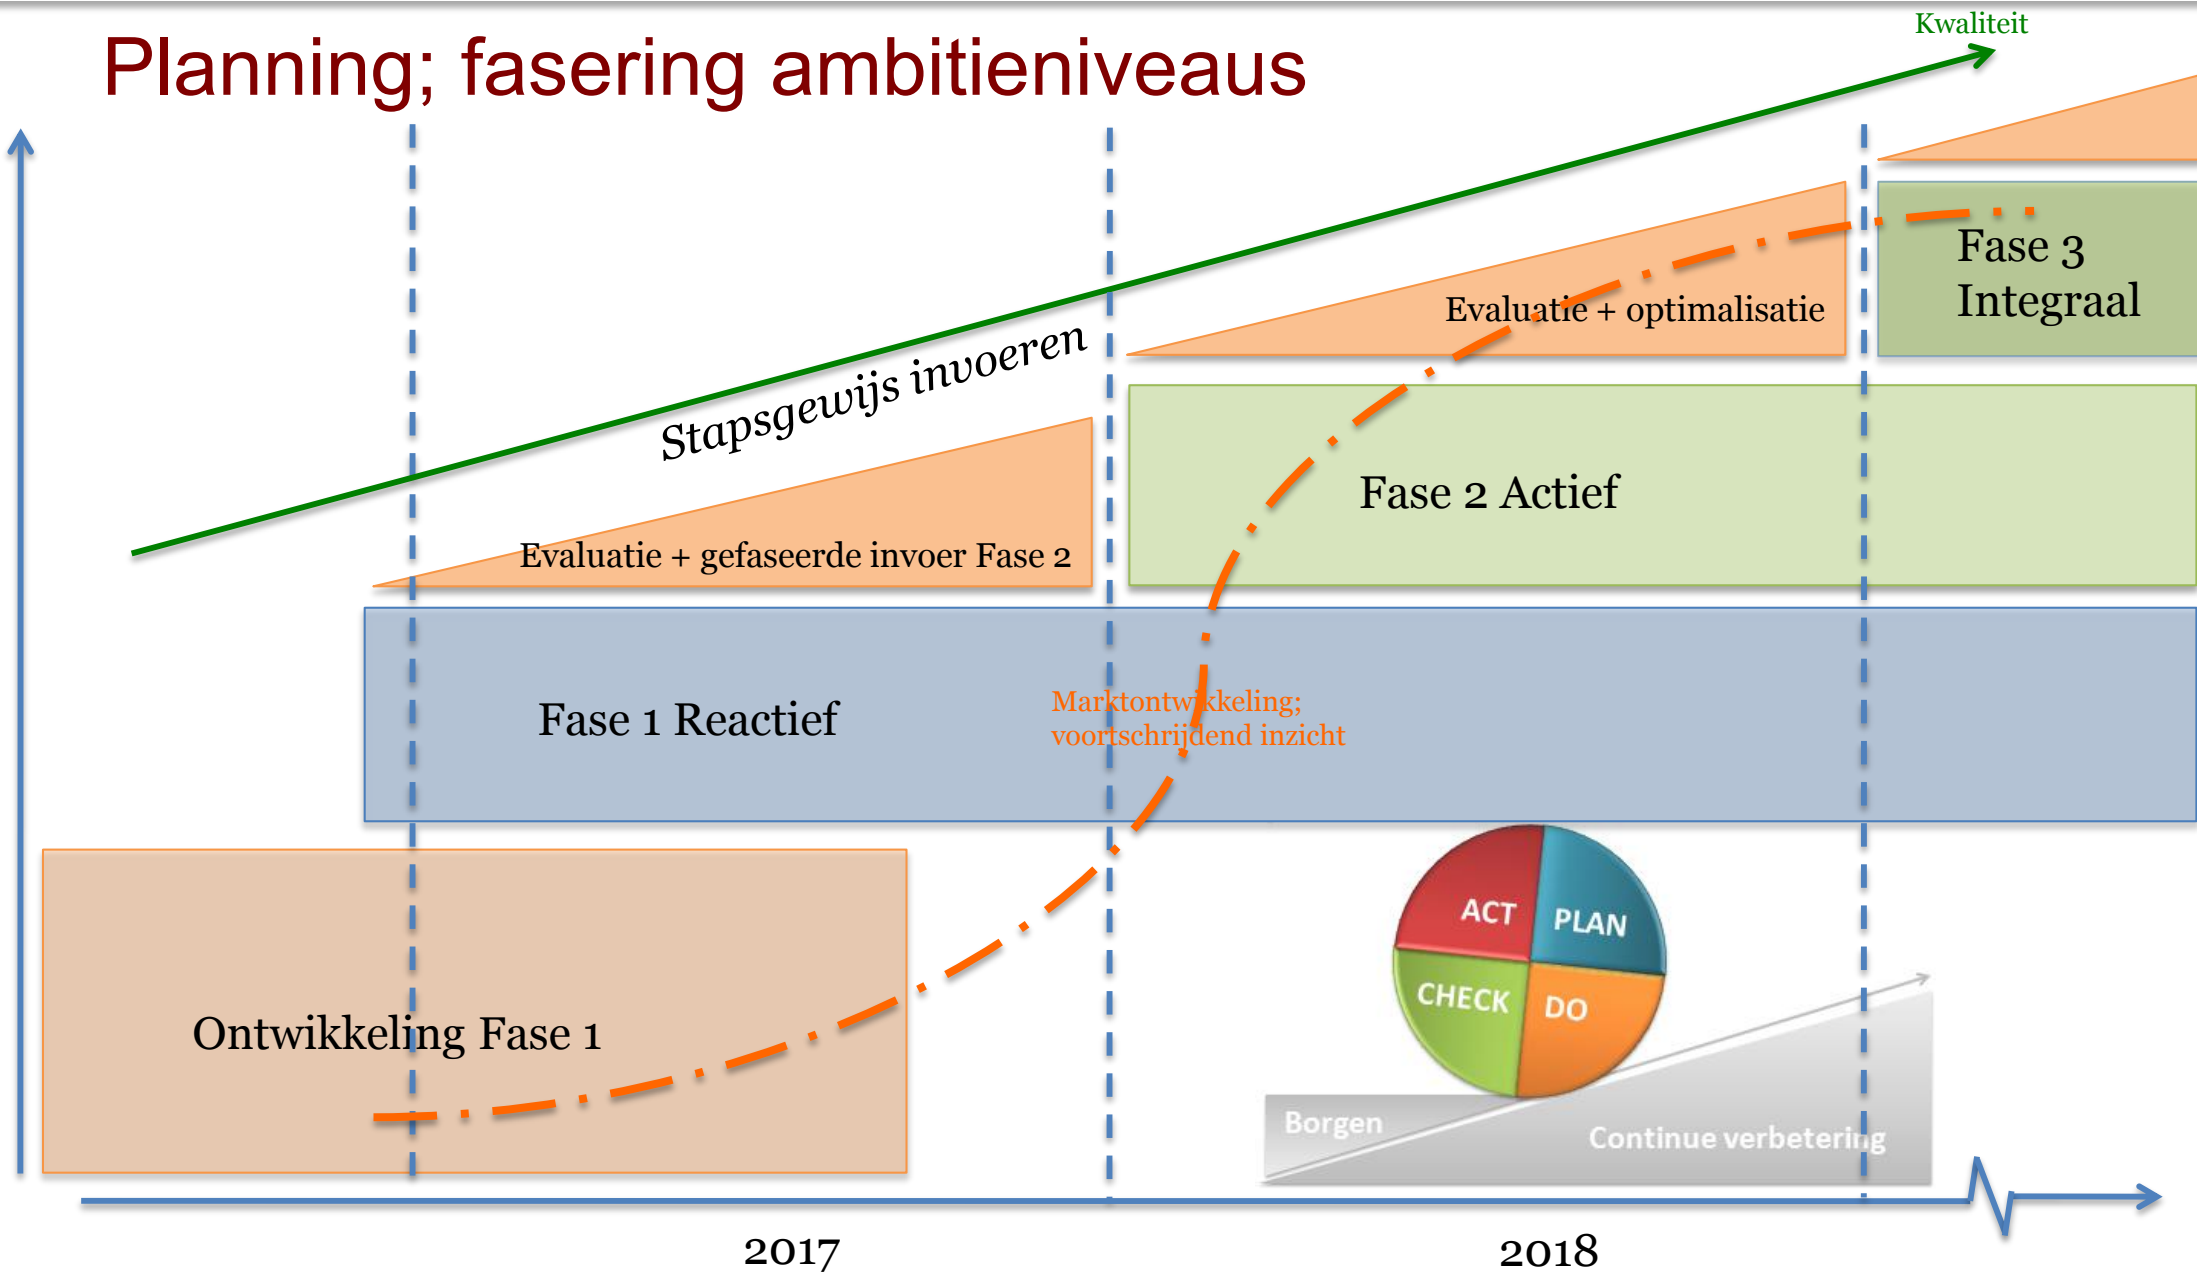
Planning; fasering ambitieniveaus

Kwaliteit

Stapsgewijs invoeren

Fase 3 Integraal

Evaluatie + optimalisatie

Fase 2 Actief

Evaluatie + gefaseerde invoer Fase 2

Fase 1 Reactief

Marktontwikkeling; voortschrijdend inzicht

Ontwikkeling Fase 1

ACT
PLAN
CHECK
DO

Borgen
Continue verbetering

2017
2018